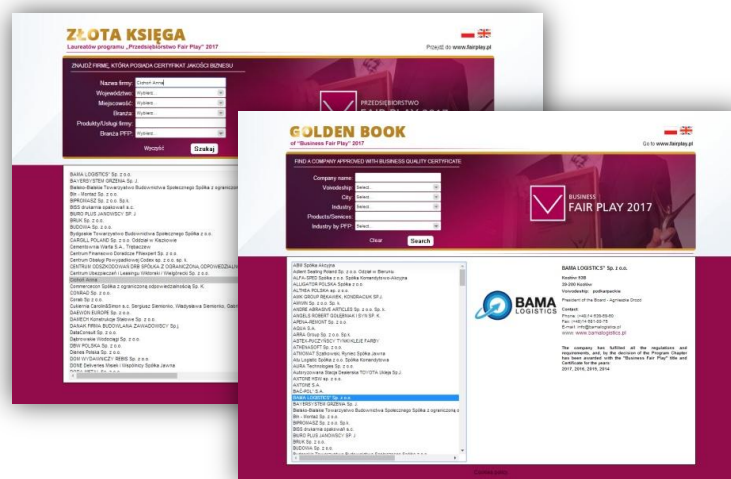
ZŁOTA KSIĘGA
Laureatów programu „Przedsiębiorstwo Fair Play" 2017

Przejdź do www.fairplay.pl

ZNAJDŹ FIRMĘ, KTÓRA POSIADA CERTYFIKAT JAKOŚCI BIZNESU

Nazwa firmy: Ozdoń Anna
Województwo: Wybierz...
Miejscowość: Wybierz...
Branża: Wybierz...
Produkty/Usługi firmy:
Branża PFP: Wybierz...

Wyczyść Szukaj

PRZEDSIĘBIORSTWO FAIR PLAY 2017

BAMA LOGISTICS" Sp. z o.o.
BAYERSYSTEM GRZENIA Sp. J.
Bielsko-Bialska Towarzystwo Budownictwa Społecznego Spółka z ograniczoną
Bin - Montaż Sp. z o.o.
BIPROMASZ Sp. z o.o.
BSS drukarnia spakowań s.c.
BURO PLUS JANKOWSCY SP. J.
BRUK Sp. z o.o.
BUDOWA Sp. z o.o.
Bydgoskie Towarzystwo Budownictwa Społecznego Spółka z o.o.
CARGILL POLAND Sp. z o.o. Oddział w Kłodawie
Cementownia Warta S.A.
Centrum Finansowo Doradcze Fiksexpert Sp. z o.o.
Centrum Obsługi Przedsiębiorcy Codex sp. z o.o. sp. k.
CENTRUM ODSZKODOWAŃ DRB SPÓŁKA Z OGRANICZONĄ ODPOWIEDZIALNOŚCIĄ
Centrum Ubezpieczeń i Leasingu Wiśniewski i Wasylejko Sp. K.
Ozdoń Anna
Commerzbank Spółka z ograniczoną odpowiedzialnością Sp. K.
CONRAD Sp. z o.o.
Conab Sp. z o.o.
Cukiernia Caroline Simon s.c. Sergiusz Siemienko, Władysława Siemienko
DAEVON EUROPE Sp. z o.o.
DAREX Konstrukcje Stalowe Sp. z o.o.
DASAR FIRMA BUDOWLANA ZAWADOWSCY Sp.j.
DataConsult Sp. z o.o.
Dąbrowskie Wodociągi Sp. z o.o.
DBW POLSKA Sp. z o.o.
Dienes Polska Sp. z o.o.
DOM WYSAWIACZY REBIS Sp. z o.o.
DOME Deliveries Małek i Wspólnicy Spółka Jawna

GOLDEN BOOK
of "Business Fair Play" 2017

Go to www.fairplay.pl

FIND A COMPANY APPROVED WITH BUSINESS QUALITY CERTIFICATE

Company name:
Voivodeship: Select...
City: Select...
Industry: Select...
Products/Services:
Industry by PFP: Select...

Clear Search

BUSINESS FAIR PLAY 2017

ABK Spółka Akcyjna
Adient Seating Poland Sp. z o.o. Oddział w Bieruniu
ALFA-SRO Spółka z o.o. Spółka Komandytowa Akcyjna
ALLIGATOR POLSKA Spółka z o.o.
ALTHEA POLSKA sp. z o.o.
AMK GROUP REKLAMEK, KONDRACKI SP.J.
ANWIN Sp. z o.o. sp. k.
ANDRE ABRASIVE ARTICLES Sp. z o.o. Sp. k.
ANGELO ROBERT GOŁĘBIEWSKI I SYN SP. K.
ARENA-REMONT Sp. z o.o.
ASGA S.A.
ARRA Group Sp. z o.o. Sp. k.
ASTER-PUCZYŃSCY TYNKI KLEJE FARBY
ATHENASOFT Sp. z o.o.
ATMOMAT Szelkowski, Rynecz Spółka Jawna
Atis Logistic Spółka z o.o. Spółka Komandytowa
AURA Technologies Sp. z o.o.
Autoryzowana Stacja Obsługi TOYOTA Ułaga Sp.J.
AXTONE KEW sp. z o.o.
AXTONE S.A.
BAC-POL S.A.
BAMA LOGISTICS" Sp. z o.o.
BAYERSYSTEM GRZENIA Sp. J.
Bielsko-Bialska Towarzystwo Budownictwa Społecznego Spółka z ograniczoną
Bin - Montaż Sp. z o.o.
BIPROMASZ Sp. z o.o.
BSS drukarnia spakowań s.c.
BURO PLUS JANKOWSCY SP. J.
BRUK Sp. z o.o.
BUDOWA Sp. z o.o.

BAMA LOGISTICS

BAMA LOGISTICS" Sp. z o.o.
Kostów 93B
29-200 Kraków
Voivodeship: podkarpackie
President of the Board - Agnieszka Ozdoń
Contact:
Phone: (+48) 14 629-09-00
Fax: (+48) 14 681-00-75
E-mail: info@bamalogistics.pl
www: www.bamalogistics.pl

The company has fulfilled all the regulations and requirements, and, by the decision of the Program Chapter has been awarded with the "Business Fair Play" title and Certificate for the years: 2017, 2016, 2015, 2014

Contact policy